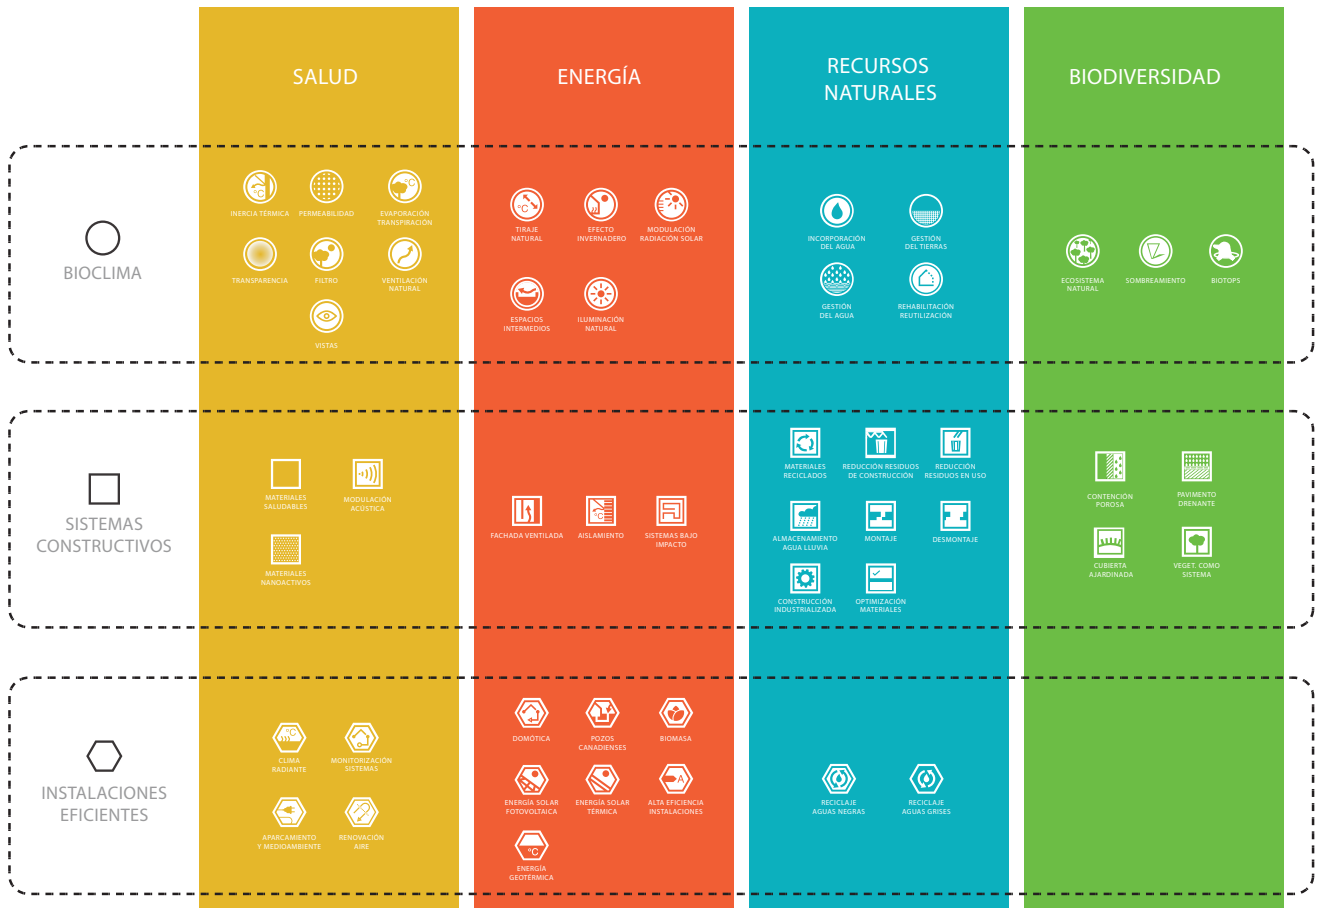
SALUD

ENERGÍA

RECURSOS NATURALES

BIODIVERSIDAD

BIOCLIMA

INERCIA TÉRMICA
PERMEABILIDAD
EVAPORACIÓN TRANSPIRACIÓN
TRANSPARENCIA
FILTRO
VENTILACIÓN NATURAL
VISTAS

TIRAJE NATURAL
EFECTO INVERNADERO
MODULACIÓN RADIACIÓN SOLAR
ESPACIOS INTERMEDIOS
ILUMINACIÓN NATURAL

INCORPORACIÓN DEL AGUA
GESTIÓN DEL TIERRAS
GESTIÓN DEL AGUA
REHABILITACIÓN REUTILIZACIÓN

ECOSISTEMA NATURAL
SOMBREAMIENTO
BIOTOPS

SISTEMAS CONSTRUCTIVOS

MATERIALES SALUDABLES
MODULACIÓN ACÚSTICA
MATERIALES NANOACTIVOS

FACHADA VENTILADA
AISLAMIENTO
SISTEMAS BAJO IMPACTO

MATERIALES RECICLADOS
REDUCCIÓN RESIDUOS DE CONSTRUCCIÓN
REDUCCIÓN RESIDUOS EN USO
ALMACENAMIENTO AGUA LLUVIA
MONTAJE
DESMONTAJE
CONSTRUCCIÓN INDUSTRIALIZADA
OPTIMIZACIÓN MATERIALES

CONTENCIÓN POROSA
PAVIMENTO DRENANTE
CUBIERTA AJARDINADA
VEGET. COMO SISTEMA

INSTALACIONES EFICIENTES

CLIMA RADIANTE
MONITORIZACIÓN SISTEMAS
APARCAMIENTO Y MEDIOAMBIENTE
RENOVACIÓN AIRE

DOMÓTICA
POZOS CANADIENSES
BIOMASA
ENERGÍA SOLAR FOTOVOLTAICA
ENERGÍA SOLAR TÉRMICA
ALTA EFICIENCIA INSTALACIONES
ENERGÍA GEOTÉRMICA

RECICLAJE AGUAS NEGRAS
RECICLAJE AGUAS GRISES